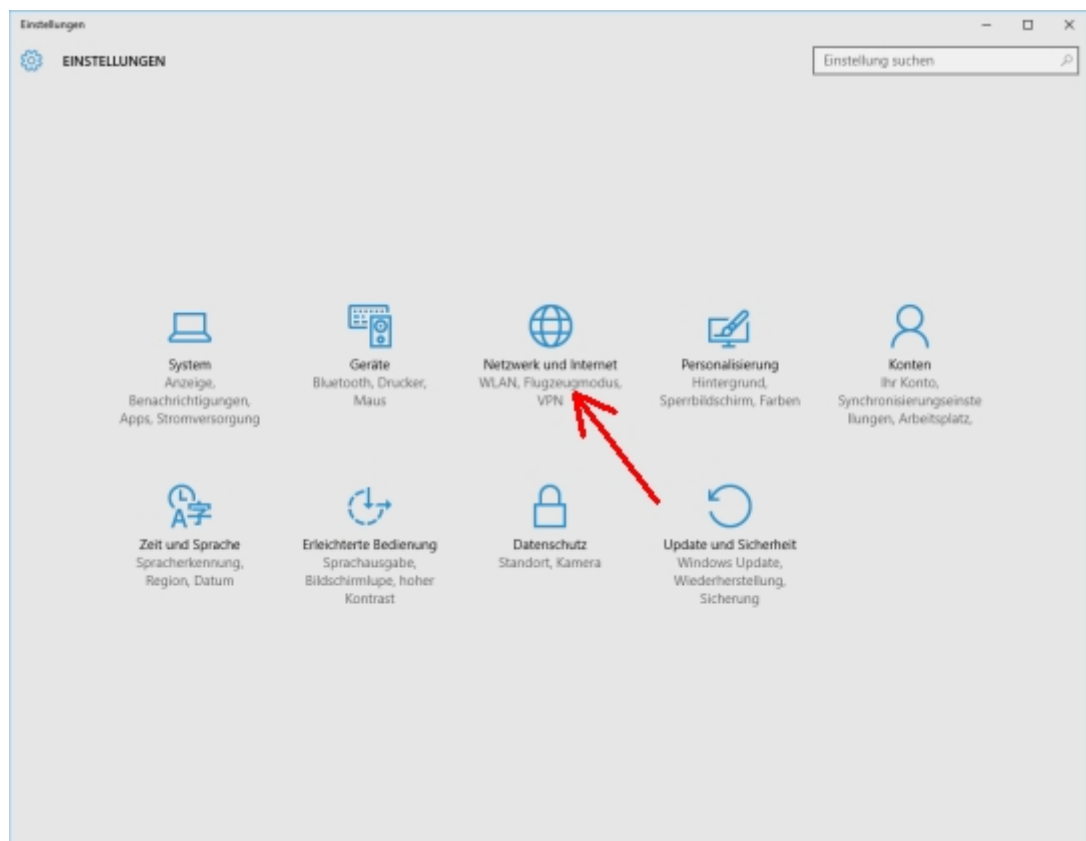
Einstellungen

EINSTELLUNGEN

Einstellung suchen

System
Anzeige, Benachrichtigungen, Apps, Stromversorgung

Geräte
Bluetooth, Drucker, Maus

Netzwerk und Internet
WLAN, Flugzeugmodus, VPN

Personalisierung
Hintergrund, Sperrbildschirm, Farben

Konten
Ihr Konto, Synchronisierungseinstellungen, Arbeitsplatz,

Zeit und Sprache
Spracherkennung, Region, Datum

Erleichterte Bedienung
Sprachausgabe, Bildschirmlupe, hoher Kontrast

Datenschutz
Standort, Kamera

Update und Sicherheit
Windows Update, Wiederherstellung, Sicherung